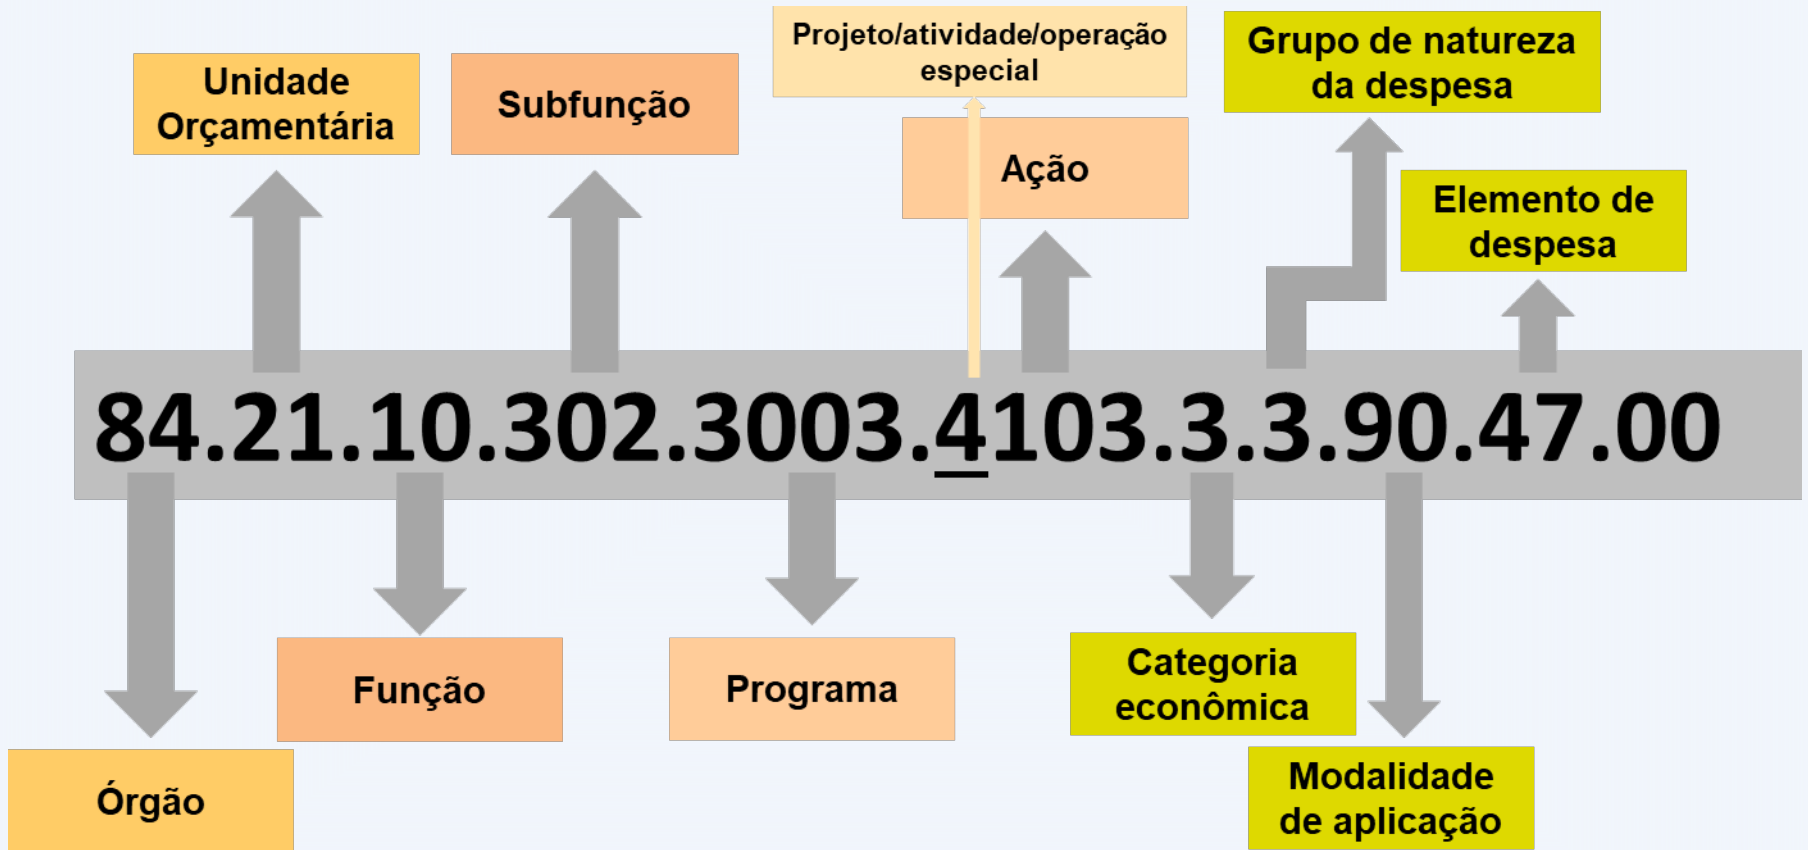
Unidade Orçamentária

Subfunção

Projeto/atividade/operação especial

Ação

Grupo de natureza da despesa

Elemento de despesa

84.21.10.302.3003.4103.3.3.90.47.00

Órgão

Função

Programa

Categoria econômica

Modalidade de aplicação